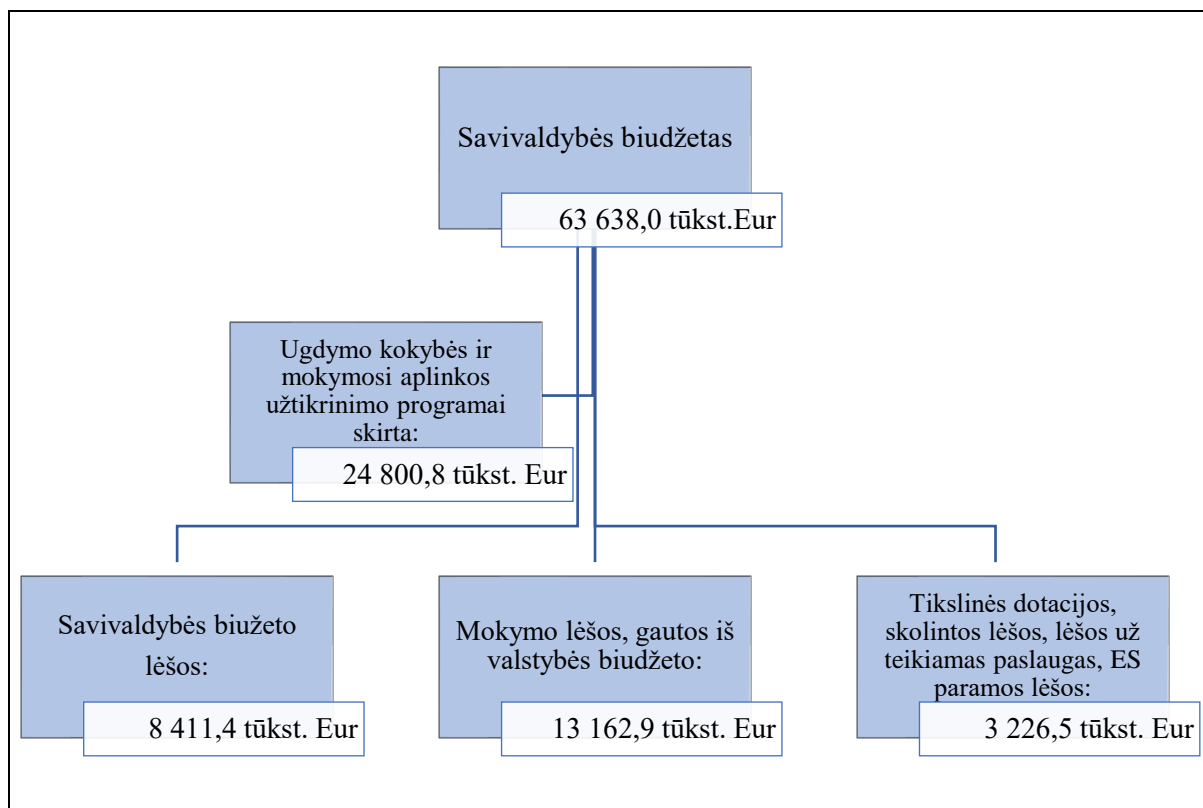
Savivaldybės biudžetas

63 638,0 tūkst.Eur

Ugdymo kokybės ir mokymosi aplinkos užtikrinimo programai skirta:

24 800,8 tūkst. Eur

Savivaldybės biužeto lėšos:

8 411,4 tūkst. Eur

Mokymo lėšos, gautos iš valstybės biudžeto:

13 162,9 tūkst. Eur

Tikslinės dotacijos, skolintos lėšos, lėšos už teikiamas paslaugas, ES paramos lėšos:

3 226,5 tūkst. Eur